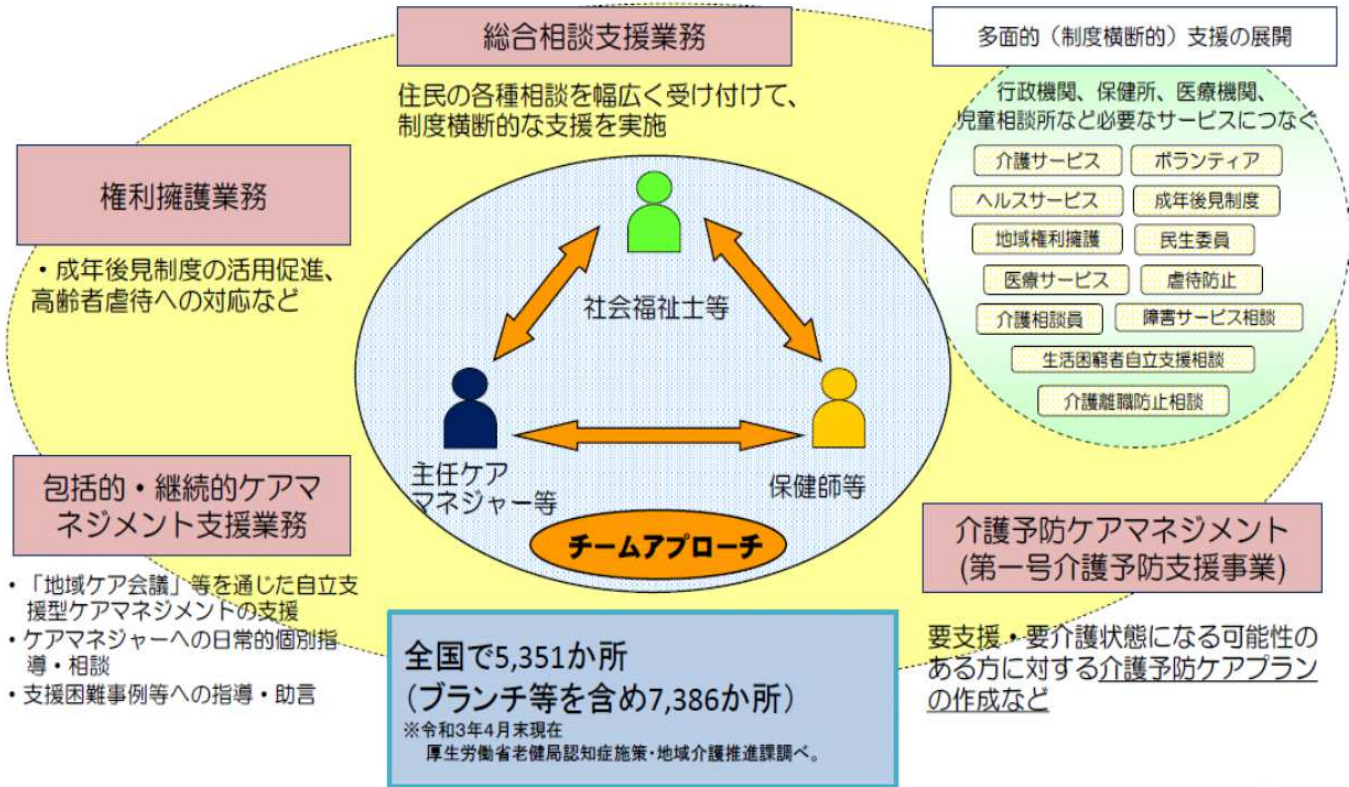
総合相談支援業務

住民の各種相談を幅広く受け付けて、制度横断的な支援を実施

多面的（制度横断的）支援の展開

行政機関、保健所、医療機関、児童相談所など必要なサービスにつなぐ

介護サービス
ボランティア
ヘルスサービス
成年後見制度
地域権利擁護
民生委員
医療サービス
虐待防止
介護相談員
障害サービス相談
生活困窮者自立支援相談
介護離職防止相談

権利擁護業務

・成年後見制度の活用促進、高齢者虐待への対応など

社会福祉士等

主任ケアマネジャー等

保健師等

チームアプローチ

包括的・継続的ケアマネジメント支援業務

・「地域ケア会議」等を通じた自立支援型ケアマネジメントの支援
・ケアマネジャーへの日常的個別指導・相談
・支援困難事例等への指導・助言

介護予防ケアマネジメント
(第一号介護予防支援事業)

要支援・要介護状態になる可能性のある方に対する介護予防ケアプランの作成など

全国で5,351か所
（ブランチ等を含め7,386か所）
※令和3年4月末現在
厚生労働省老健局認知症施策・地域介護推進課調べ。